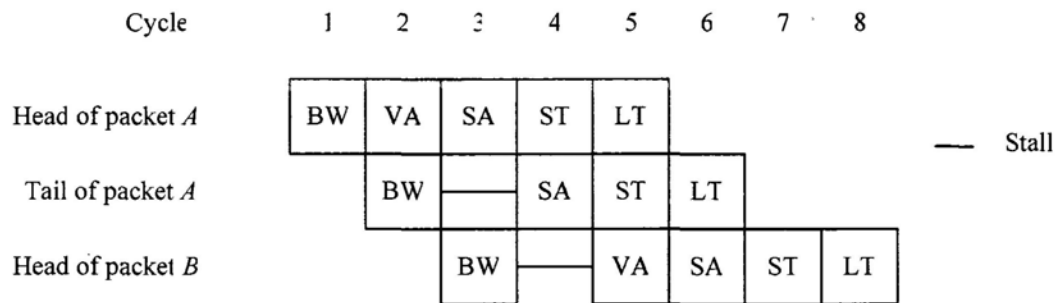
| Cycle | 1 | 2 | 3 | 4 | 5 | 6 | 7 | 8 |
|---|---|---|---|---|---|---|---|---|
| Head of packet $A$ | BW | VA | SA | ST | LT | | | |
| Tail of packet $A$ | | BW | — | SA | ST | LT | | |
| Head of packet $B$ | | | BW | — | VA | SA | ST | LT |

— Stall